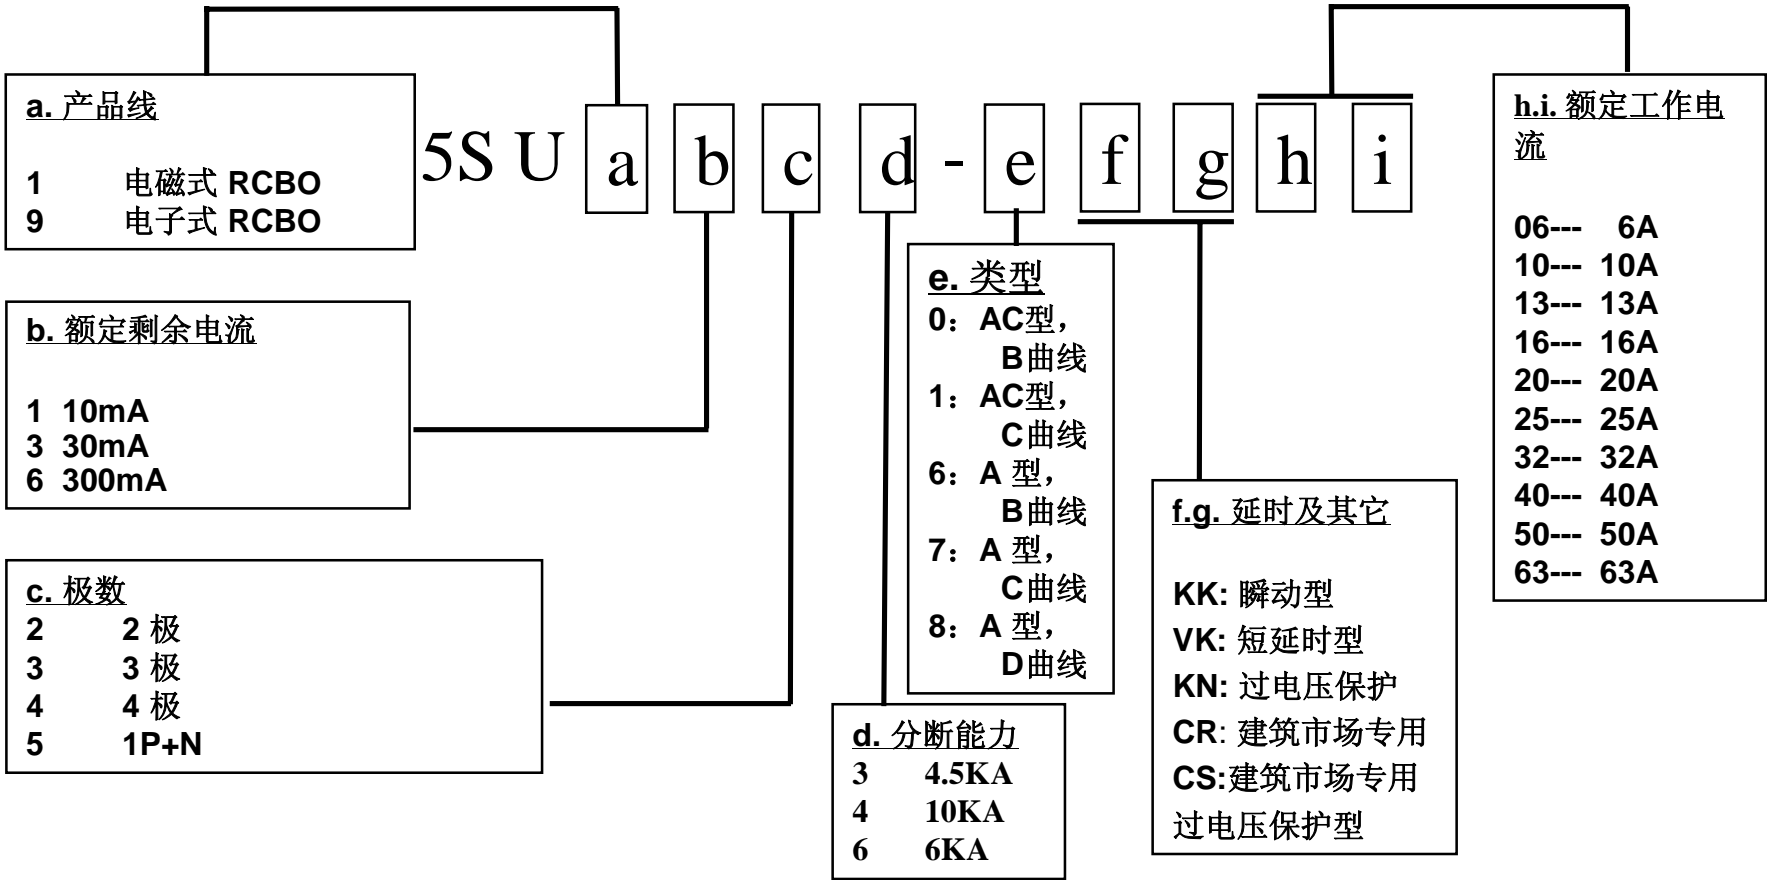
5S U a b c d - e f g h i

a. 产品线

1 电磁式 RCBO
9 电子式 RCBO

b. 额定剩余电流

1 10mA
3 30mA
6 300mA

c. 极数
2 2 极
3 3 极
4 4 极
5 1P+N

d. 分断能力
3 4.5KA
4 10KA
6 6KA

e. 类型
0：AC型，B曲线
1：AC型，C曲线
6：A 型，B曲线
7：A 型，C曲线
8：A 型，D曲线

f.g. 延时及其它

KK: 瞬动型
VK: 短延时型
KN: 过电压保护
CR: 建筑市场专用
CS:建筑市场专用过电压保护型

h.i. 额定工作电流

06--- 6A
10--- 10A
13--- 13A
16--- 16A
20--- 20A
25--- 25A
32--- 32A
40--- 40A
50--- 50A
63--- 63A